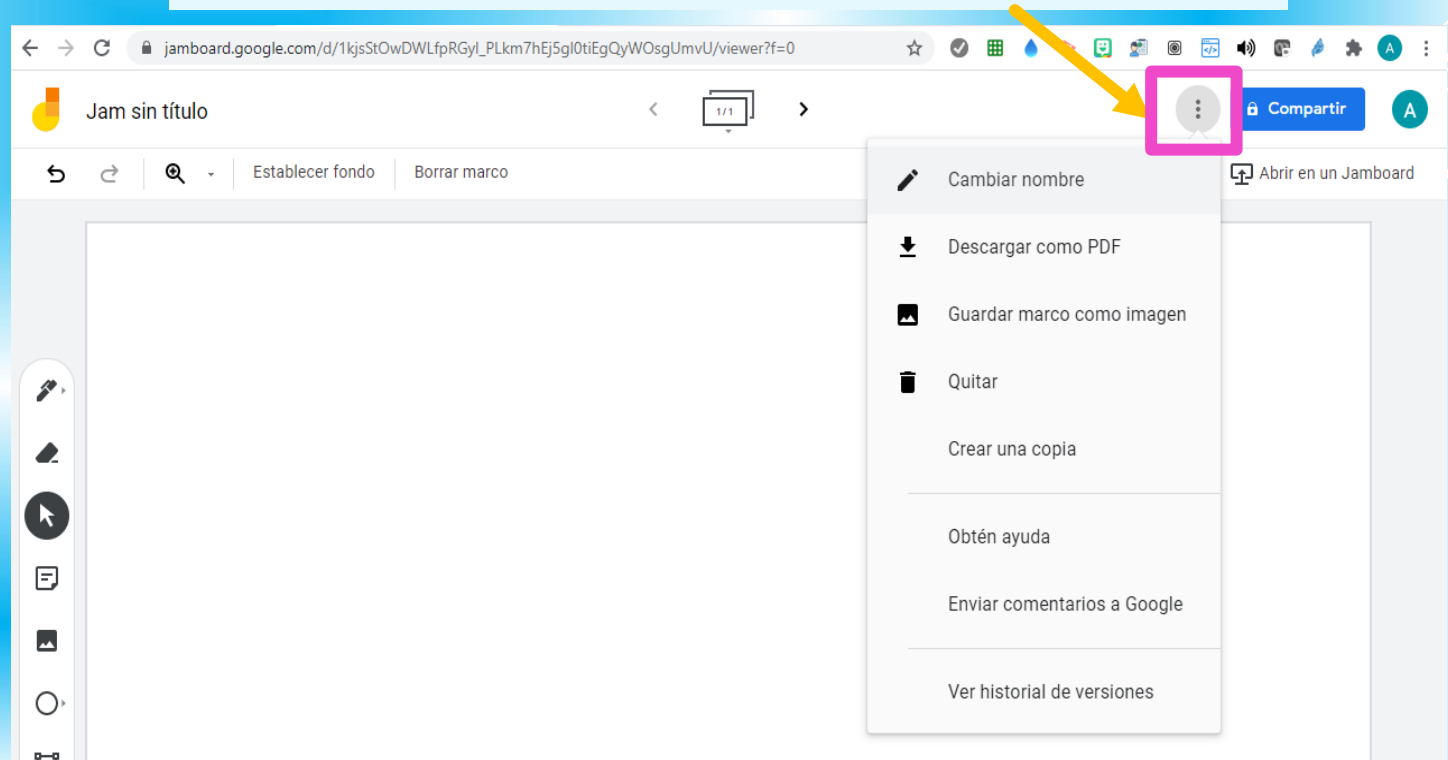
jamboard.google.com/d/1kjsStOwDWLfpRGyl_PLkm7hEj5gl0tiEgQyWOsgUmvU/viewer?f=0

A

Jam sin título

1/1

Compartir

A

Establecer fondo

Borrar marco

Abrir en un Jamboard

Cambiar nombre

Descargar como PDF

Guardar marco como imagen

Quitar

Crear una copia

Obtén ayuda

Enviar comentarios a Google

Ver historial de versiones